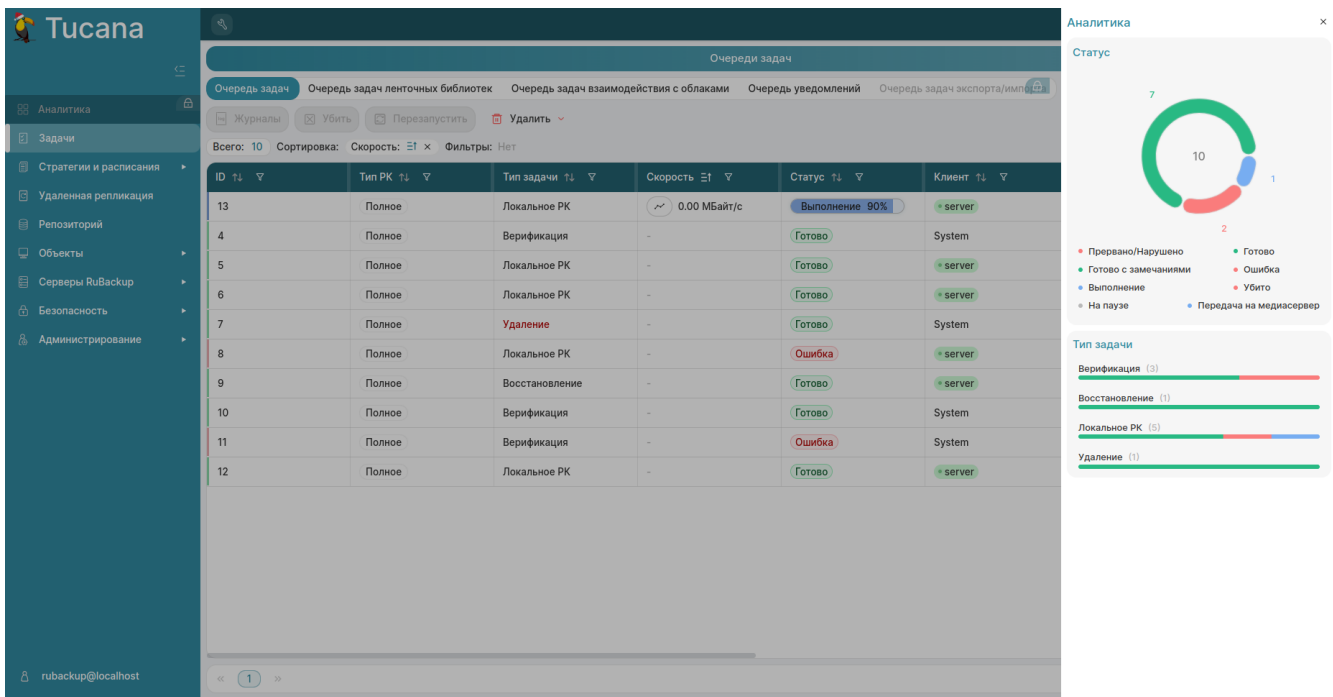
Tucana

Аналитика
Задачи
Стратегии и расписания
Удаленная репликация
Репозиторий
Объекты
Серверы RuBackup
Безопасность
Администрирование

rubackup@localhost

Очереди задач

Очередь задач | Очередь задач ленточных библиотек | Очередь задач взаимодействия с облаками | Очередь уведомлений | Очередь задач экспорта/импо

Журналы | Убить | Перезапустить | Удалить

Всего: 10 | Сортировка: Скорость: | Фильтры: Нет

| ID | Тип РК | Тип задачи | Скорость | Статус | Клиент |
|---|---|---|---|---|---|
| 13 | Полное | Локальное РК | 0.00 МБайт/с | Выполнение 90% | server |
| 4 | Полное | Верификация | - | Готово | System |
| 5 | Полное | Локальное РК | - | Готово | server |
| 6 | Полное | Локальное РК | - | Готово | server |
| 7 | Полное | Удаление | - | Готово | System |
| 8 | Полное | Локальное РК | - | Ошибка | server |
| 9 | Полное | Восстановление | - | Готово | server |
| 10 | Полное | Верификация | - | Готово | System |
| 11 | Полное | Верификация | - | Ошибка | System |
| 12 | Полное | Локальное РК | - | Готово | server |

« 1 »

Аналитика
×

Статус

7
10
1
2

Прервано/Нарушено
Готово
Готово с замечаниями
Ошибка
Выполнение
Убито
На паузе
Передача на медиасервер

Тип задачи

Верификация (3)
Восстановление (1)
Локальное РК (5)
Удаление (1)